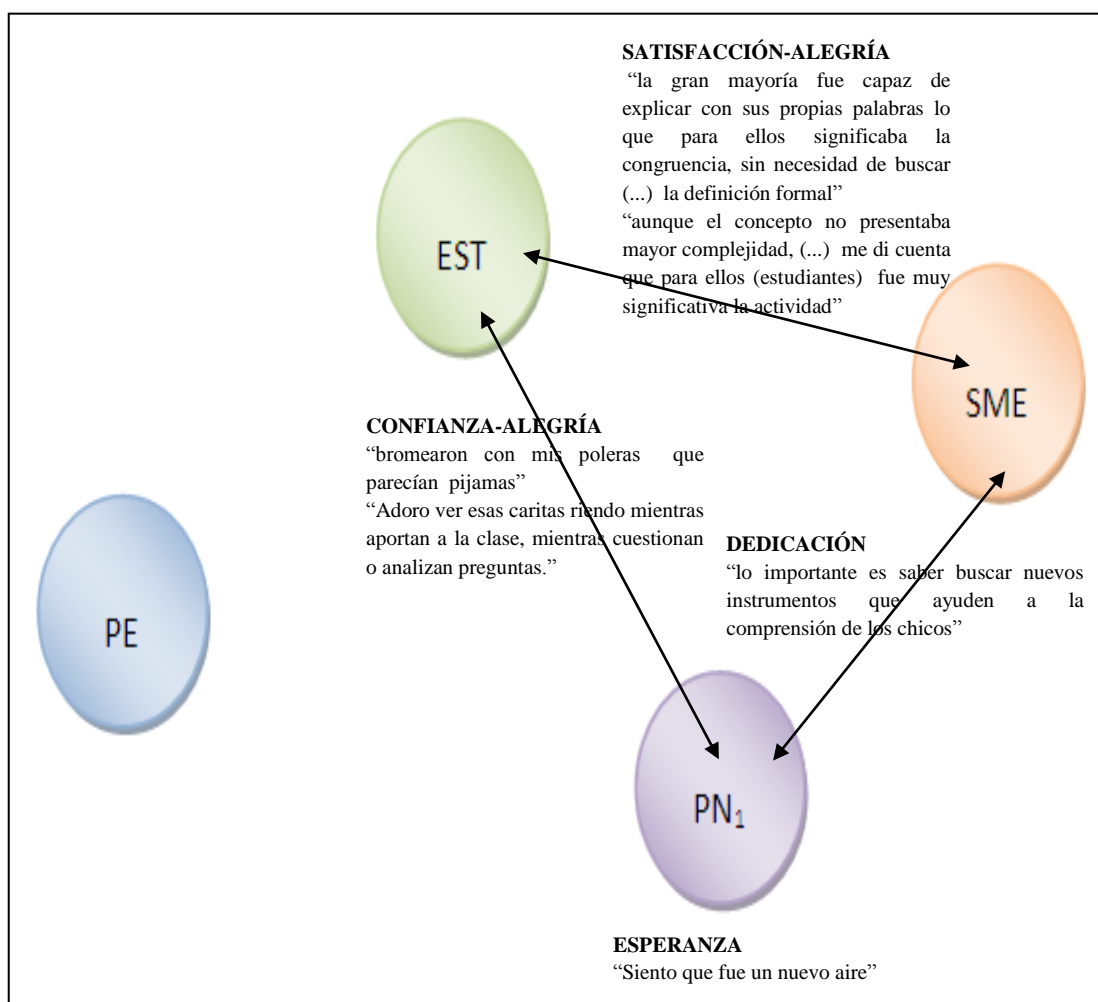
SATISFACCIÓN-ALEGRÍA
"la gran mayoría fue capaz de explicar con sus propias palabras lo que para ellos significaba la congruencia, sin necesidad de buscar (...) la definición formal"
"aunque el concepto no presentaba mayor complejidad, (...) me di cuenta que para ellos (estudiantes) fue muy significativa la actividad"

EST

SME

CONFIANZA-ALEGRÍA
"bromearon con mis poleras que parecían pijamas"
"Adoro ver esas caritas riendo mientras aportan a la clase, mientras cuestionan o analizan preguntas."

DEDICACIÓN
"lo importante es saber buscar nuevos instrumentos que ayuden a la comprensión de los chicos"

PE

$PN_1$

ESPERANZA
"Siento que fue un nuevo aire"